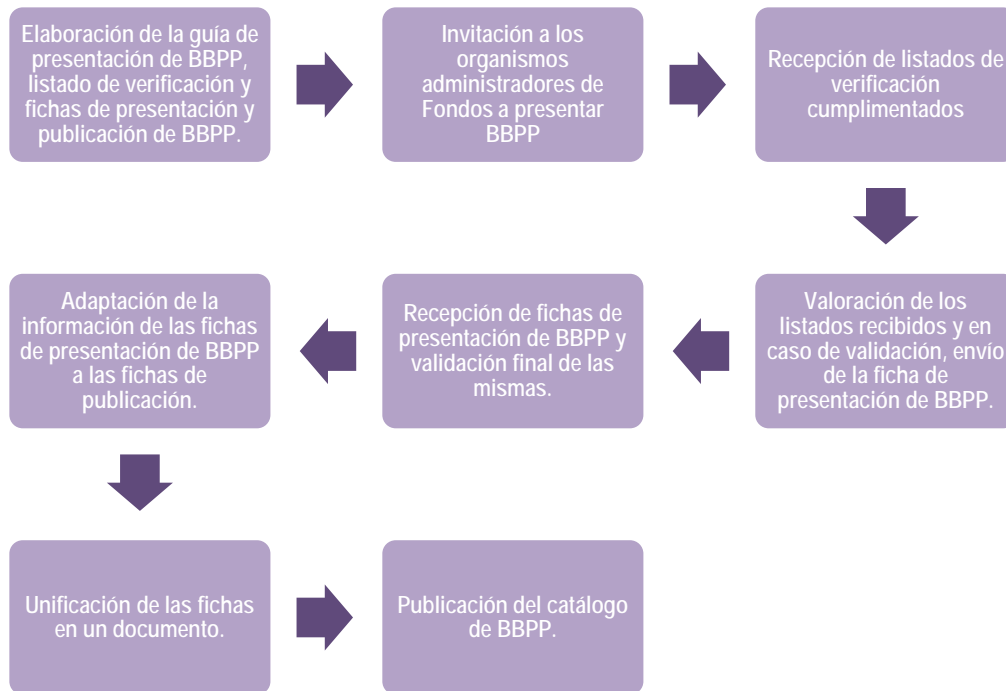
Elaboración de la guía de presentación de BBPP, listado de verificación y fichas de presentación y publicación de BBPP.

Invitación a los organismos administradores de Fondos a presentar BBPP

Recepción de listados de verificación cumplimentados

Valoración de los listados recibidos y en caso de validación, envío de la ficha de presentación de BBPP.

Recepción de fichas de presentación de BBPP y validación final de las mismas.

Adaptación de la información de las fichas de presentación de BBPP a las fichas de publicación.

Unificación de las fichas en un documento.

Publicación del catálogo de BBPP.